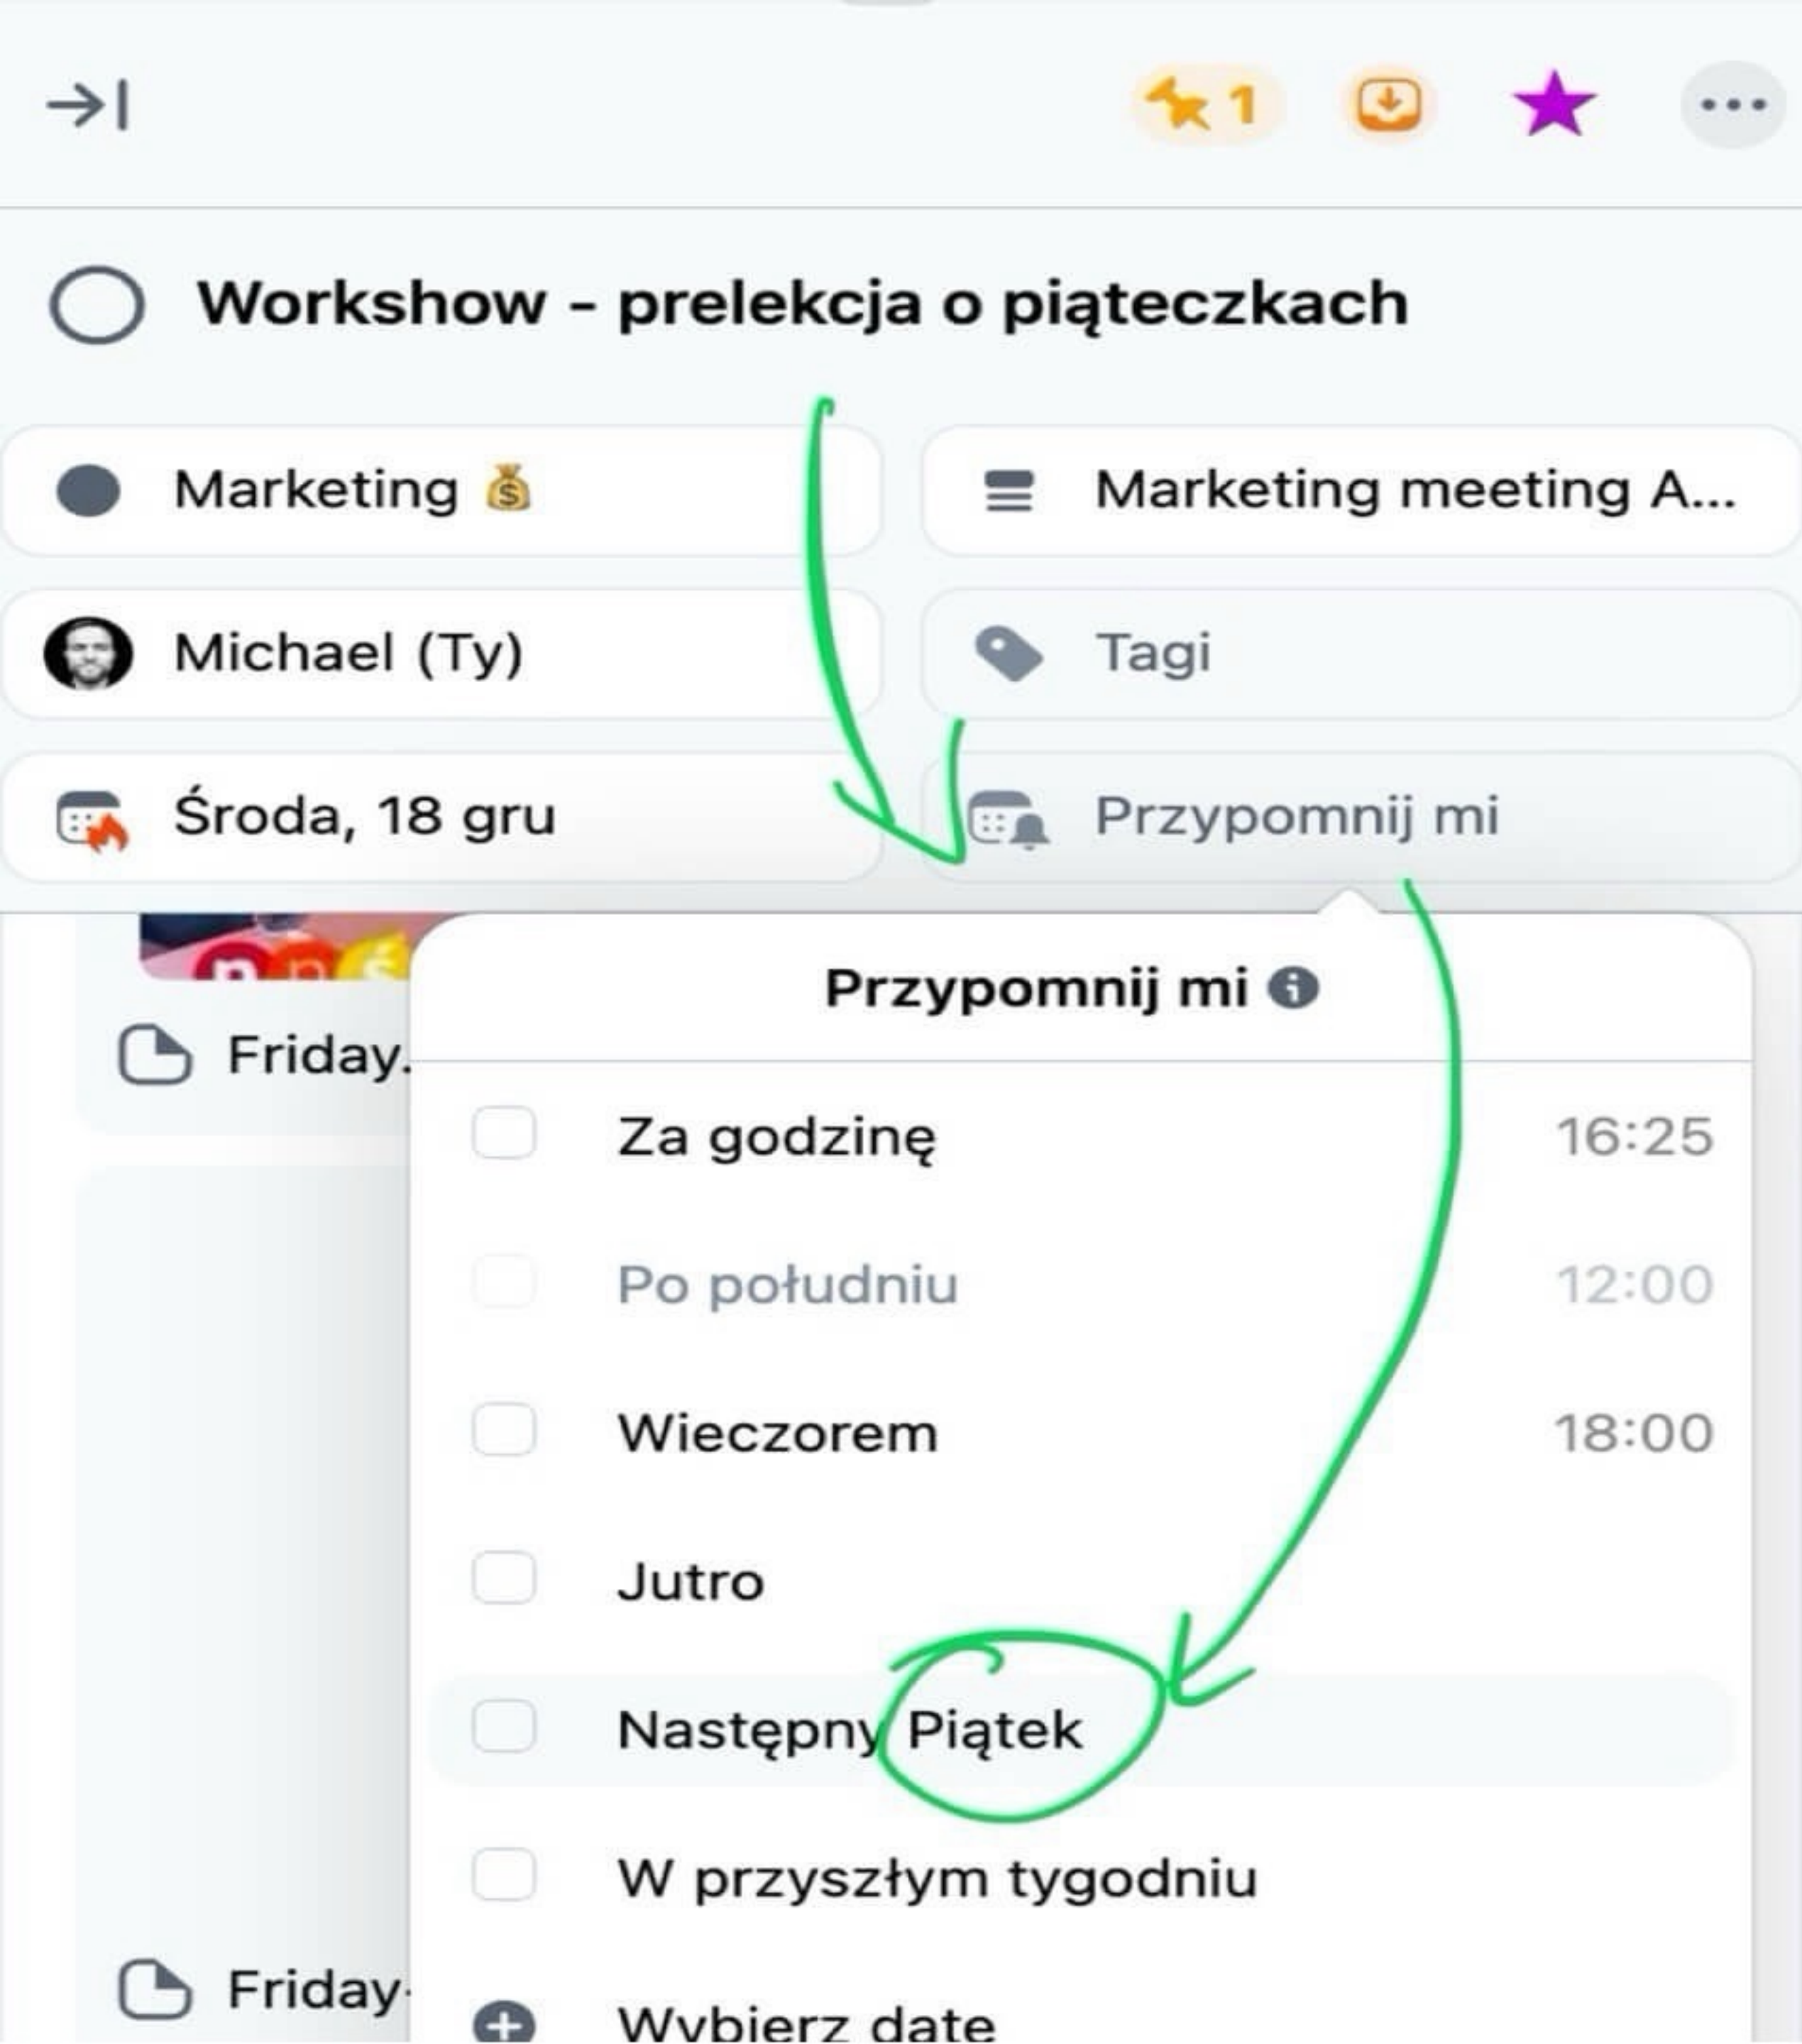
1

Workshow - prelekcja o piąteczkach

Marketing 💰

Marketing meeting A...

Michael (Ty)

Tagi

Środa, 18 gru

Przypomnij mi

Friday.

Przypomnij mi

Za godzinę 16:25

Po południu 12:00

Wieczorem 18:00

Jutro

Następny Piątek

W przyszłym tygodniu

Friday-

Wybierz datę